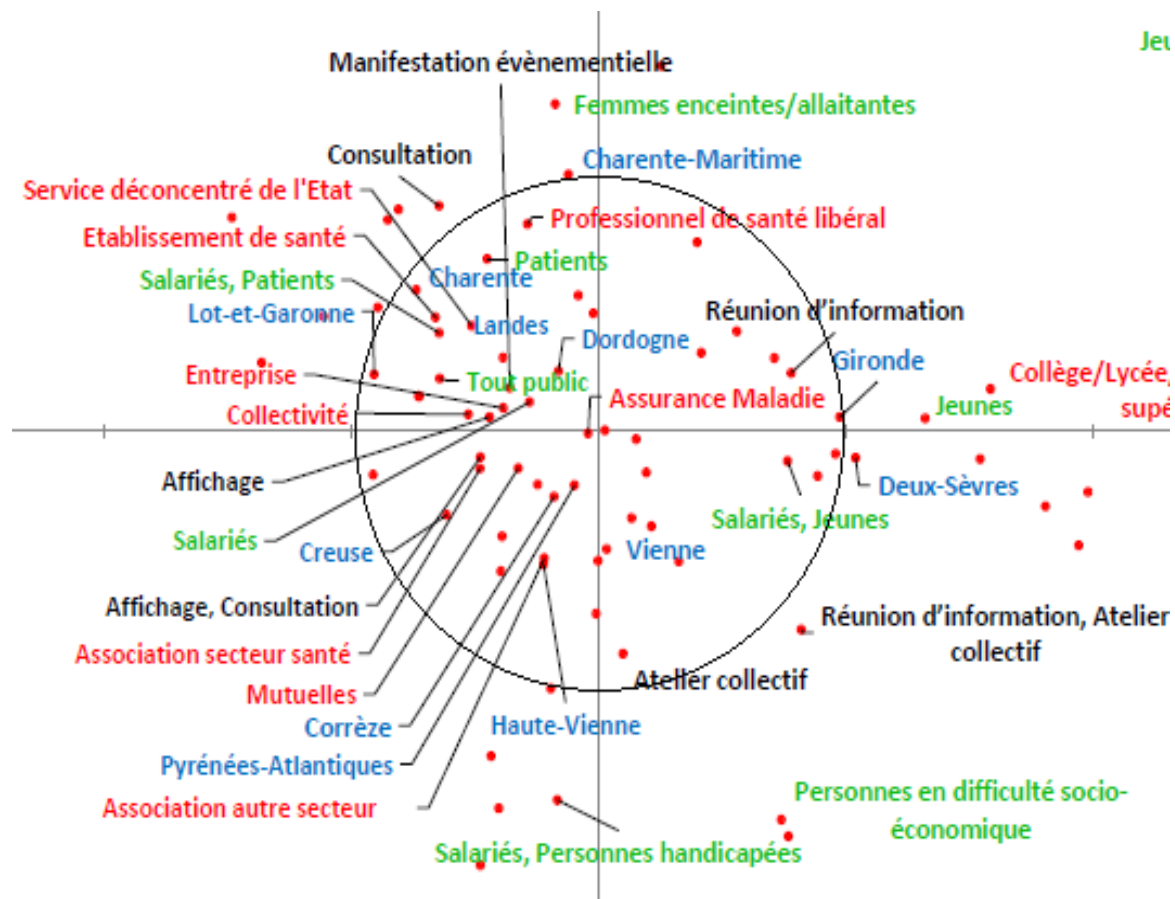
Jeu

Manifestation évènementielle

Femmes enceintes/allaitantes

Consultation

Charente-Maritime

Service déconcentré de l'Etat

Professionnel de santé libéral

Etablissement de santé

Patients

Salariés, Patients

Charente

Lot-et-Garonne

Landes

Réunion d'information

Dordogne

Gironde

Entreprise

Tout public

Collège/Lycée, supé

Jeunes

Collectivité

Assurance Maladie

Affichage

Deux-Sèvres

Salariés, Jeunes

Salariés

Creuse

Vienne

Affichage, Consultation

Réunion d'information, Atelier collectif

Association secteur santé

Atelier collectif

Mutuelles

Corrèze

Haute-Vienne

Pyrénées-Atlantiques

Personnes en difficulté socio-économique

Association autre secteur

Salariés, Personnes handicapées